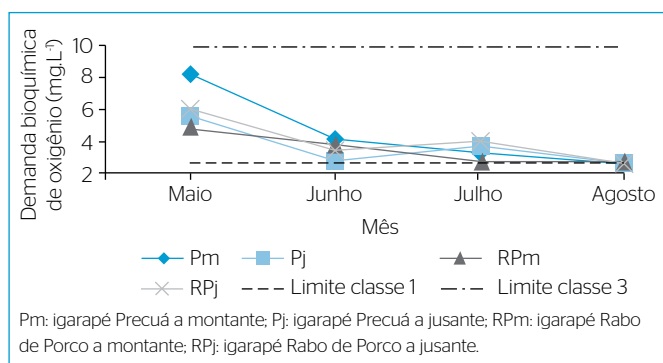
Demanda bioquímica de oxigênio (mg.L⁻¹)

10
8
6
4
2

Maio
Junho
Julho
Agosto

Mês

Pm
Pj
RPm
RPj
Limite classe 1
Limite classe 3

Pm: igarapé Precuá a montante; Pj: igarapé Precuá a jusante; RPm: igarapé Rabo de Porco a montante; RPj: igarapé Rabo de Porco a jusante.